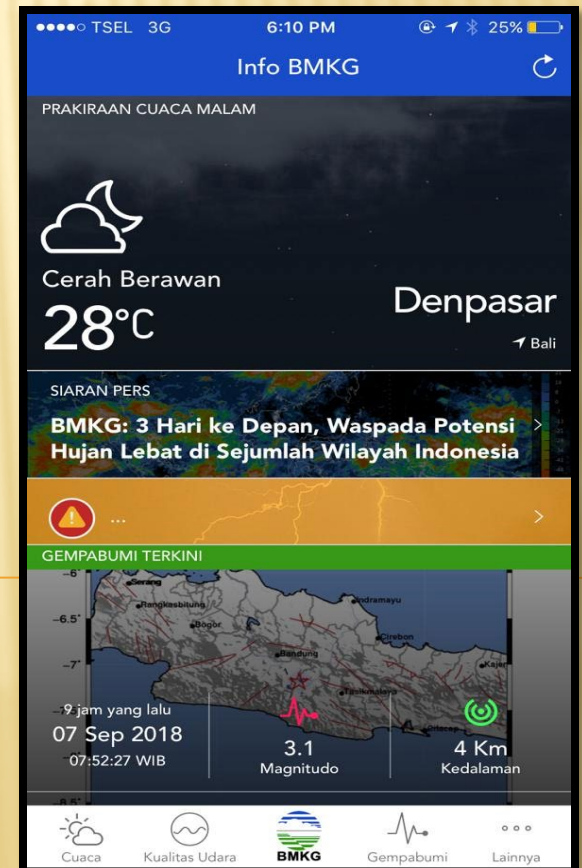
●●●●○ TSEL 3G 6:10 PM 25%

Info BMKG

PRAKIRAAN CUACA MALAM

Cerah Berawan
28°C

Denpasar
Bali

SIARAN PERS
BMKG: 3 Hari ke Depan, Waspada Potensi Hujan Lebat di Sejumlah Wilayah Indonesia

...

GEMPABUMI TERKINI

-6°
Serang
Rangkasbitung
Indramayu
-6.5°
Bogor
Cirebon
-7°
Bandung
Kajen
Tasikmalaya
Cilacap

9 jam yang lalu
07 Sep 2018
07:52:27 WIB

3.1
Magnitudo

4 Km
Kedalaman

-8.5°

Cuaca
Kualitas Udara
BMKG
Gempabumi
Lainnya